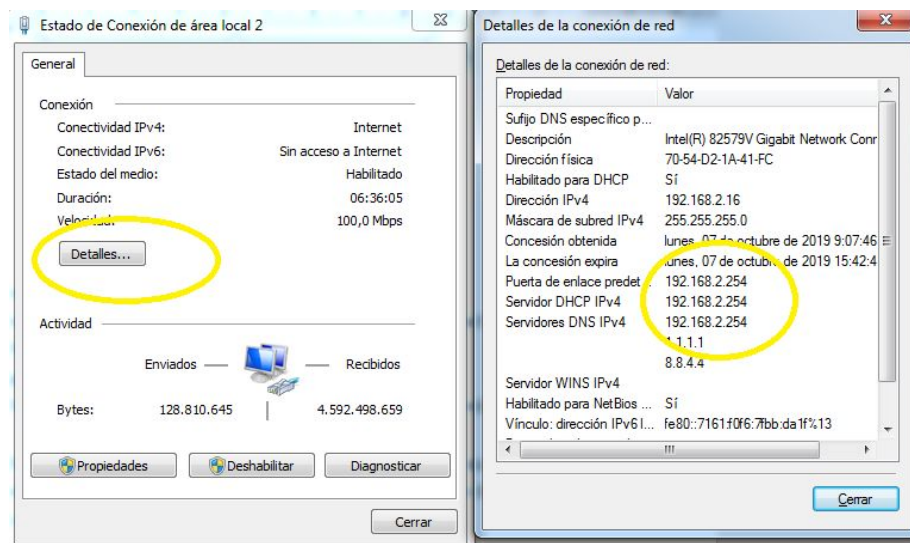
Estado de Conexión de área local 2

General

Conexión

| | |
|---|---|
| Conectividad IPv4: | Internet |
| Conectividad IPv6: | Sin acceso a Internet |
| Estado del medio: | Habilitado |
| Duración: | 06:36:05 |
| Velocidad: | 100,0 Mbps |

Detalles...

Actividad

Enviados — — Recibidos

| | | |
|---|---|---|
| Bytes: | 128.810.645 | 4.592.498.659 |

Propiedades
Deshabilitar
Diagnosticar

Cerrar

Detalles de la conexión de red

Detalles de la conexión de red:

| Propiedad | Valor |
|---|---|
| Sufijo DNS específico p... | |
| Descripción | Intel(R) 82579V Gigabit Network Conr |
| Dirección física | 70-54-D2-1A-41-FC |
| Habilitado para DHCP | Sí |
| Dirección IPv4 | 192.168.2.16 |
| Máscara de subred IPv4 | 255.255.255.0 |
| Concesión obtenida | lunes, 07 de octubre de 2019 9:07:46 |
| La concesión expira | lunes, 07 de octubre de 2019 15:42:4 |
| Puerta de enlace predet... | 192.168.2.254 |
| Servidor DHCP IPv4 | 192.168.2.254 |
| Servidores DNS IPv4 | 192.168.2.254 |
| | 1.1.1.1 |
| | 8.8.4.4 |
| Servidor WINS IPv4 | |
| Habilitado para NetBios ... | Sí |
| Vínculo: dirección IPv6 l... | fe80::7161:f0f6:7fbb:da1f%13 |

Cerrar